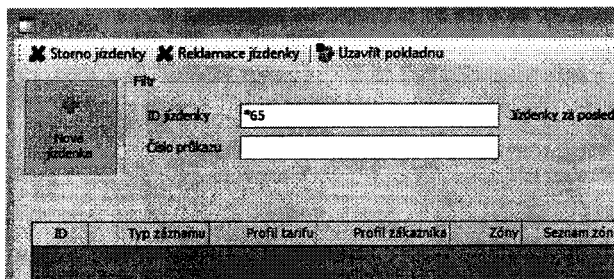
Storno jízdenky Reklamace jízdenky Uzavřít pokladnu

Filtr

Nová jízdenka

ID jízdenky *65

Jízdenky za posled

Číslo průkazu

| ID | Typ záznamu | Profil tarifu | Profil zákazníka | Zóny | Seznam zón |
|---|---|---|---|---|---|